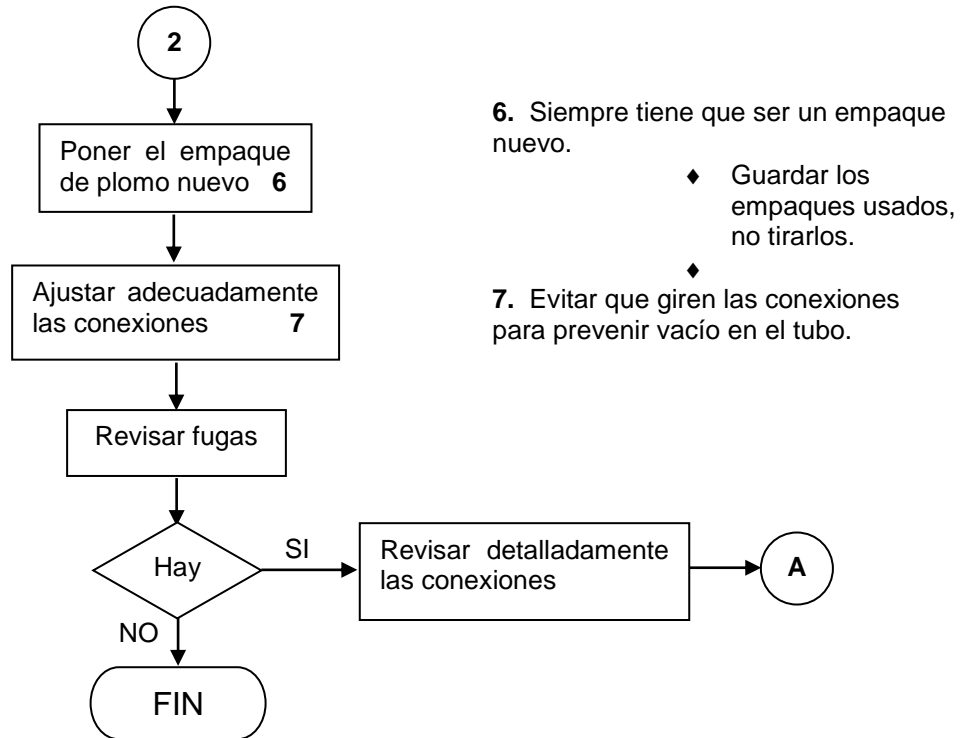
2

Poner el empaque de plomo nuevo **6**

Ajustar adecuadamente las conexiones **7**

Revisar fugas

Hay

SI

Revisar detalladamente las conexiones

A

NO

FIN

**6.** Siempre tiene que ser un empaque nuevo.

♦ Guardar los empaques usados, no tirarlos.

♦

**7.** Evitar que giren las conexiones para prevenir vacío en el tubo.